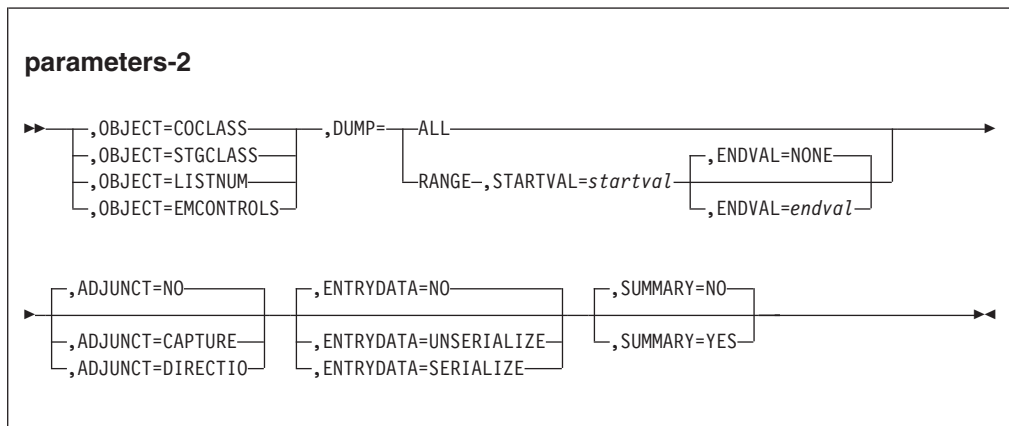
parameters-2

,OBJECT=COCLASS
,OBJECT=STGCLASS
,OBJECT=LISTNUM
,OBJECT=EMCONTROLS
,DUMP=
ALL
RANGE
,STARTVAL=*startval*
,ENDVAL=NONE
,ENDVAL=*endval*

,ADJUNCT=NO
,ADJUNCT=CAPTURE
,ADJUNCT=DIRECTIO
,ENTRYDATA=NO
,ENTRYDATA=UNSERIALIZE
,ENTRYDATA=SERIALIZE
,SUMMARY=NO
,SUMMARY=YES